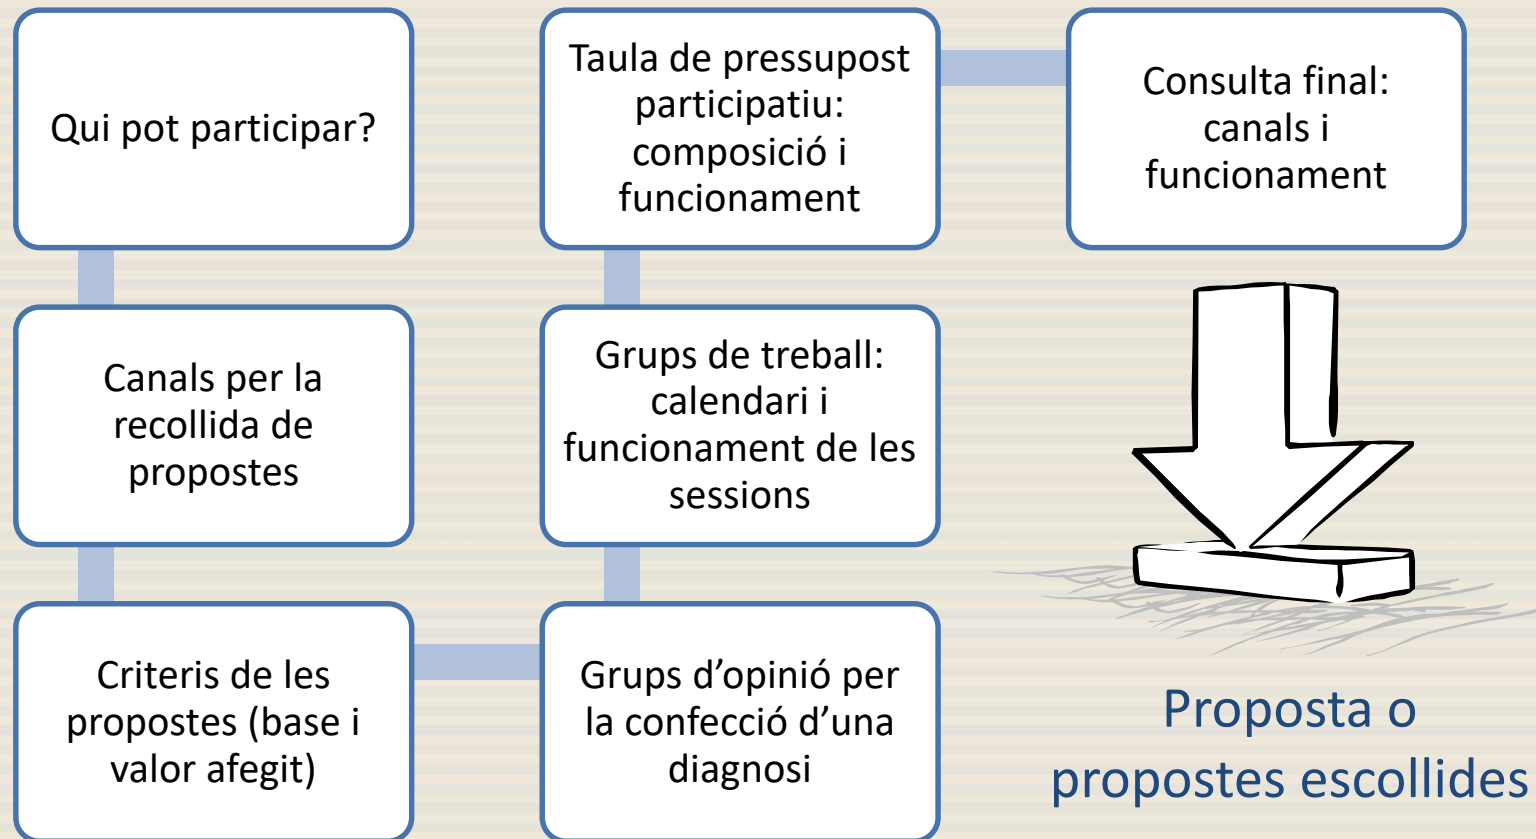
Qui pot participar?

Canals per la recollida de propostes

Criteris de les propostes (base i valor afegit)

Grups d'opinió per la confecció d'una diagnosi

Grups de treball: calendari i funcionament de les sessions

Taula de pressupost participatiu: composició i funcionament

Consulta final: canals i funcionament

Proposta o propostes escollides